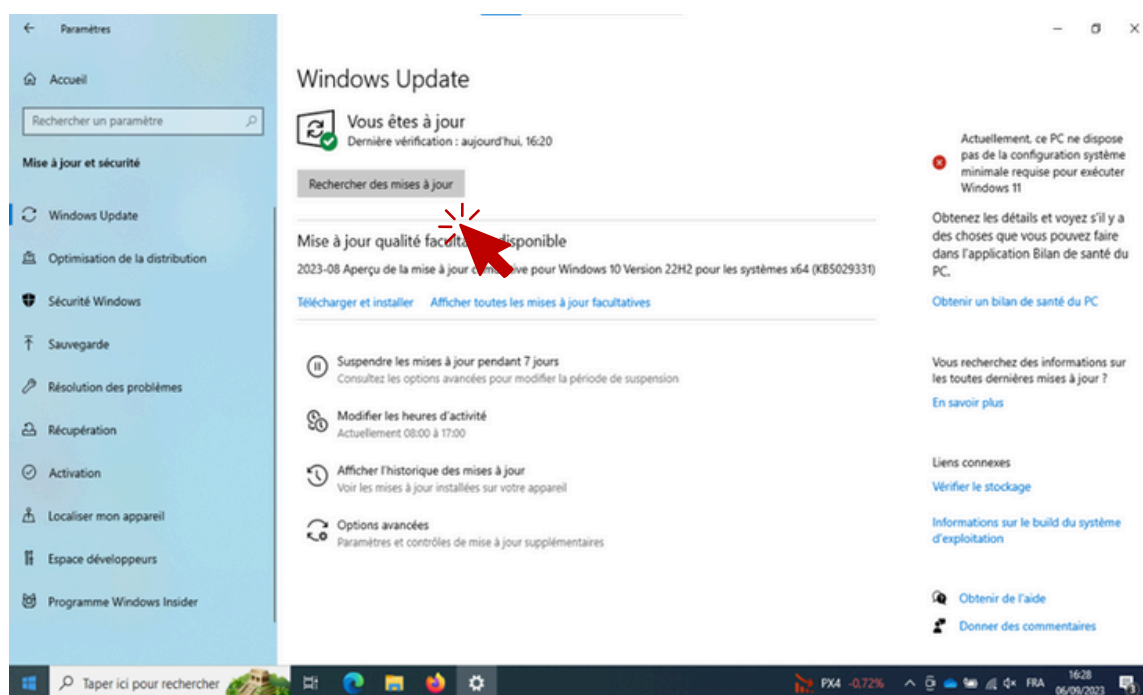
Paramètres

Accueil

Rechercher un paramètre

Mise à jour et sécurité

Windows Update

Optimisation de la distribution

Sécurité Windows

Sauvegarde

Résolution des problèmes

Récupération

Activation

Localiser mon appareil

Espace développeurs

Programme Windows Insider

Windows Update

Vous êtes à jour
Dernière vérification : aujourd'hui, 16:20

Rechercher des mises à jour

Mise à jour qualité facult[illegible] disponible

2023-08 Aperçu de la mise à jour c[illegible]ve pour Windows 10 Version 22H2 pour les systèmes x64 (KB5029331)

Télécharger et installer Afficher toutes les mises à jour facultatives

Suspendre les mises à jour pendant 7 jours
Consultez les options avancées pour modifier la période de suspension

Modifier les heures d'activité
Actuellement 08:00 à 17:00

Afficher l'historique des mises à jour
Voir les mises à jour installées sur votre appareil

Options avancées
Paramètres et contrôles de mise à jour supplémentaires

Actuellement, ce PC ne dispose pas de la configuration système minimale requise pour exécuter Windows 11

Obtenez les détails et voyez s'il y a des choses que vous pouvez faire dans l'application Bilan de santé du PC.

Obtenir un bilan de santé du PC

Vous recherchez des informations sur les toutes dernières mises à jour ?

En savoir plus

Liens connexes

Vérifier le stockage

Informations sur le build du système d'exploitation

Obtenir de l'aide

Donner des commentaires

Taper ici pour rechercher

PX4 -0,72%

FRA 16:28 06/09/2023